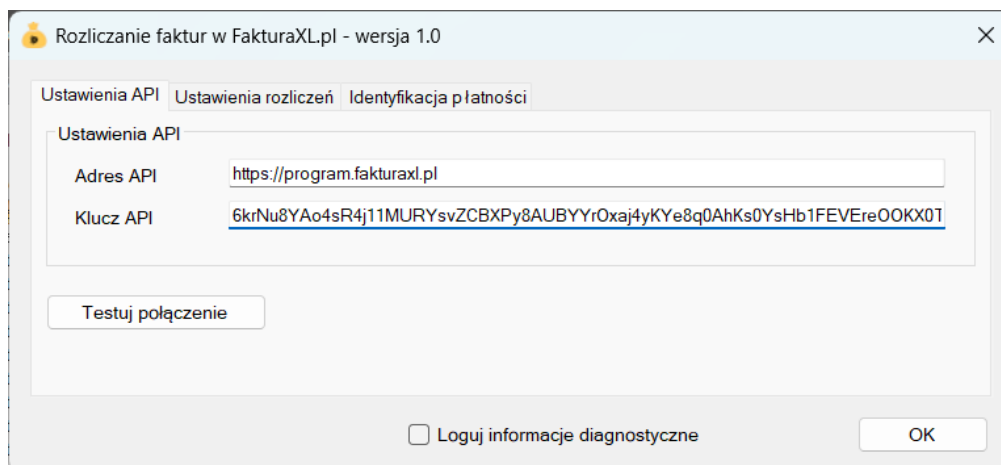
Rozliczanie faktur w FakturaXL.pl - wersja 1.0

Ustawienia API | Ustawienia rozliczeń | Identyfikacja płatności

Ustawienia API

Adres API https://program.fakturaxl.pl

Klucz API 6krNu8YAo4sR4j11MURYsvZCBXPy8AUBYYrOxaj4yKYe8q0AhKs0YsHb1FEVEreOOKX0T

Testuj połączenie

Loguj informacje diagnostyczne

OK